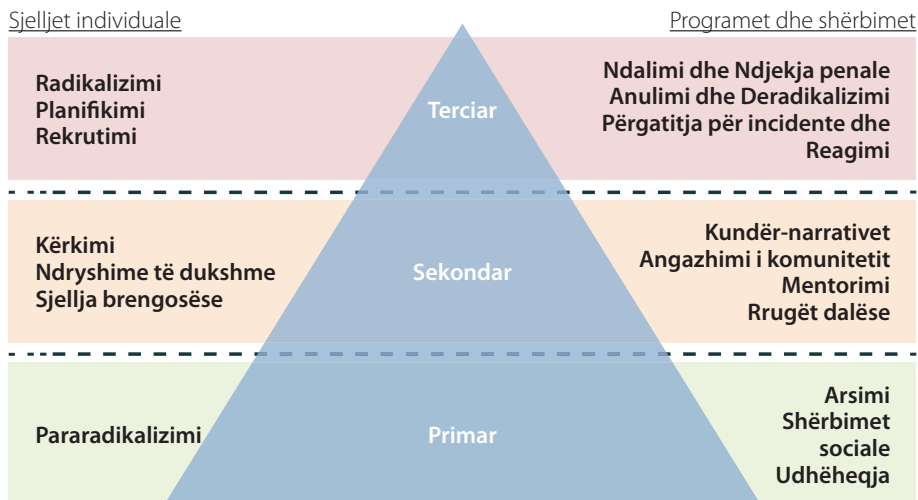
Sjelljet individuale

Programet dhe shërbimet

Radikalizimi
Planifikimi
Rekrutimi

Terciar

Ndalimi dhe Ndjekja penale
Anulimi dhe Deradikalizimi
Përgatitja për incidente dhe Reagimi

Kërkimi
Ndryshime të dukshme
Sjellja brengosëse

Sekondar

Kundër-narrativet
Angazhimi i komunitetit
Mentorimi
Rrugët dalëse

Pararadikalizimi

Primar

Arsimi
Shërbimet sociale
Udhëheqja